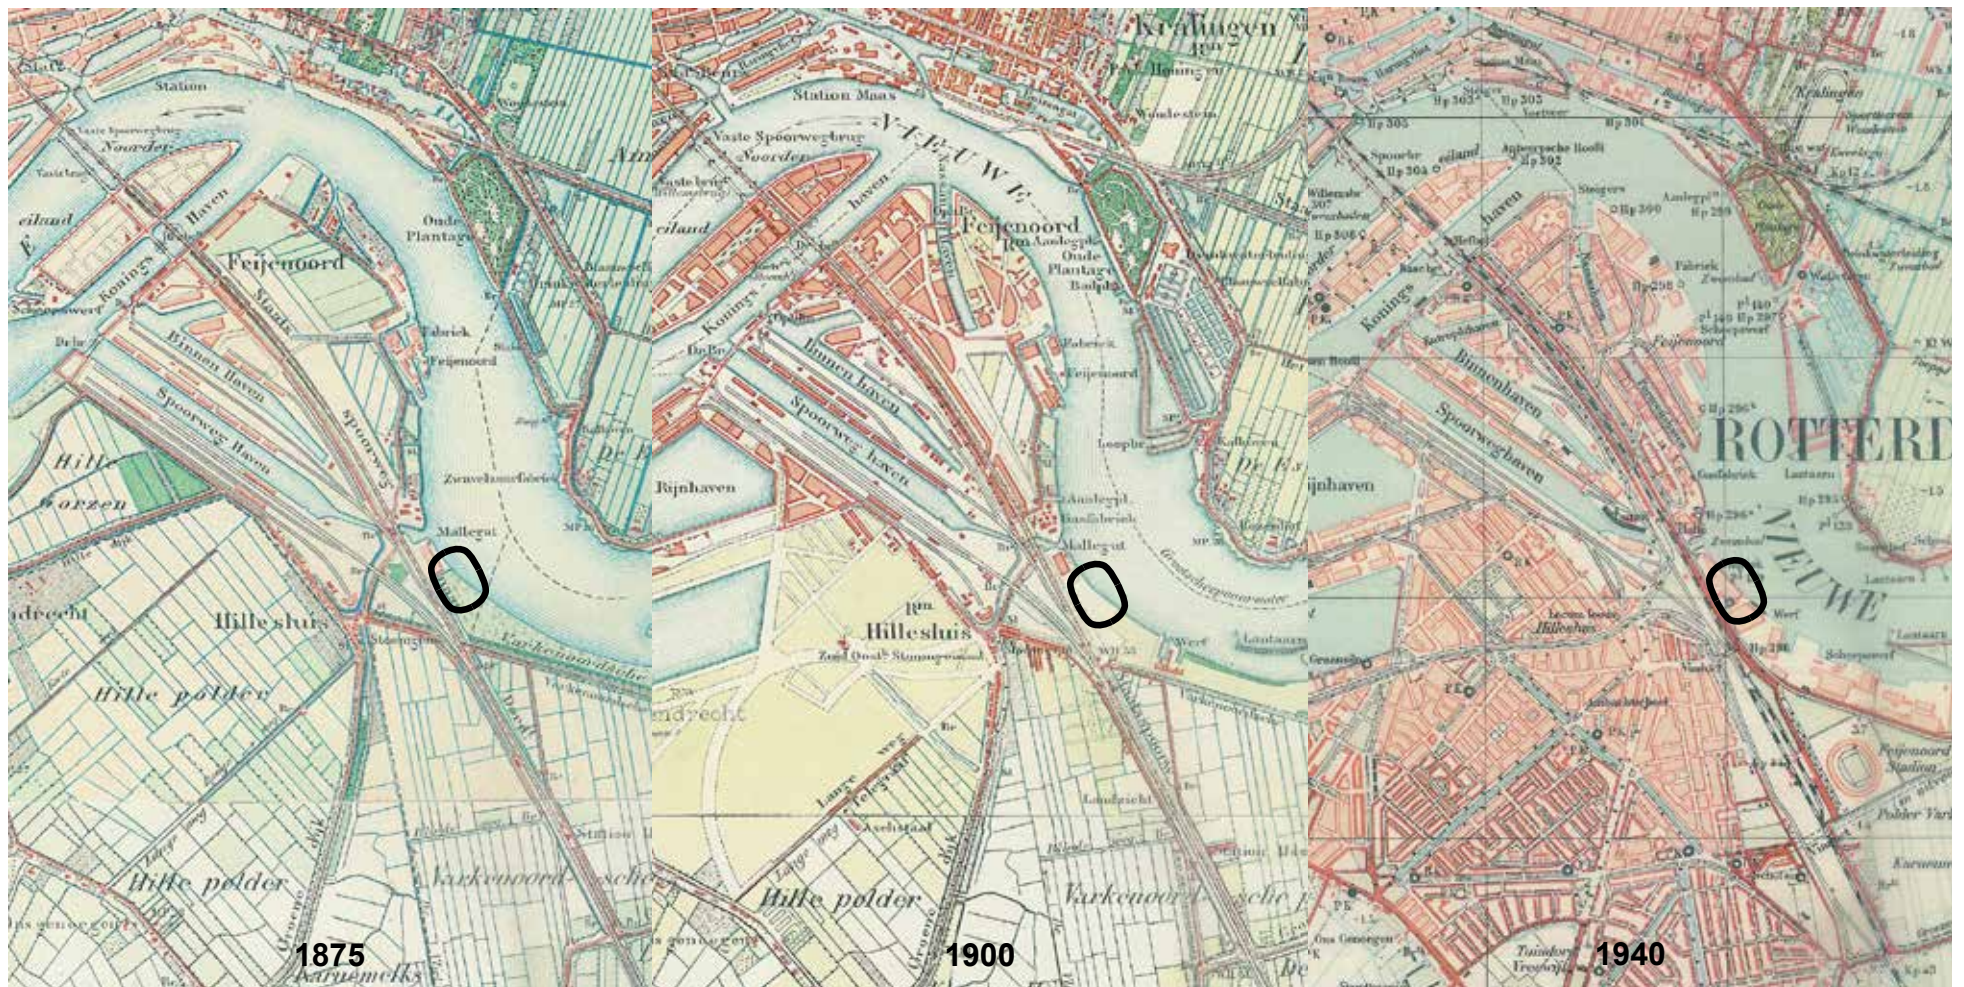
Station
Noorder-
eiland
Haven
Koning's
Feijenoord
Oude Plantage
Binnen Haven
Spoorweg Haven
Fabriek Feijenoord
Hille
Zevenhuizen
Mallegat
Hillesluis
Hille polder
Varkenoordsche
1875

Kralingen
Station Maas
Vaste Spoorwegbrug
Noorder
NIEUWE
eiland
Feijenoord
Oude Plantage
Koning's
Binnen haven
Spoorweg haven
Fabriek Feijenoord
Rijnhaven
Mallegat
Hillesluis
Hille polder
Varkenoordsche
1900

Kralingen
eiland
Koning's
Binnenhaven
Spoorweghaven
ROTTERD
NIEUWE
ijnhaven
Hillesluis
Feijenoord Stadion
1940